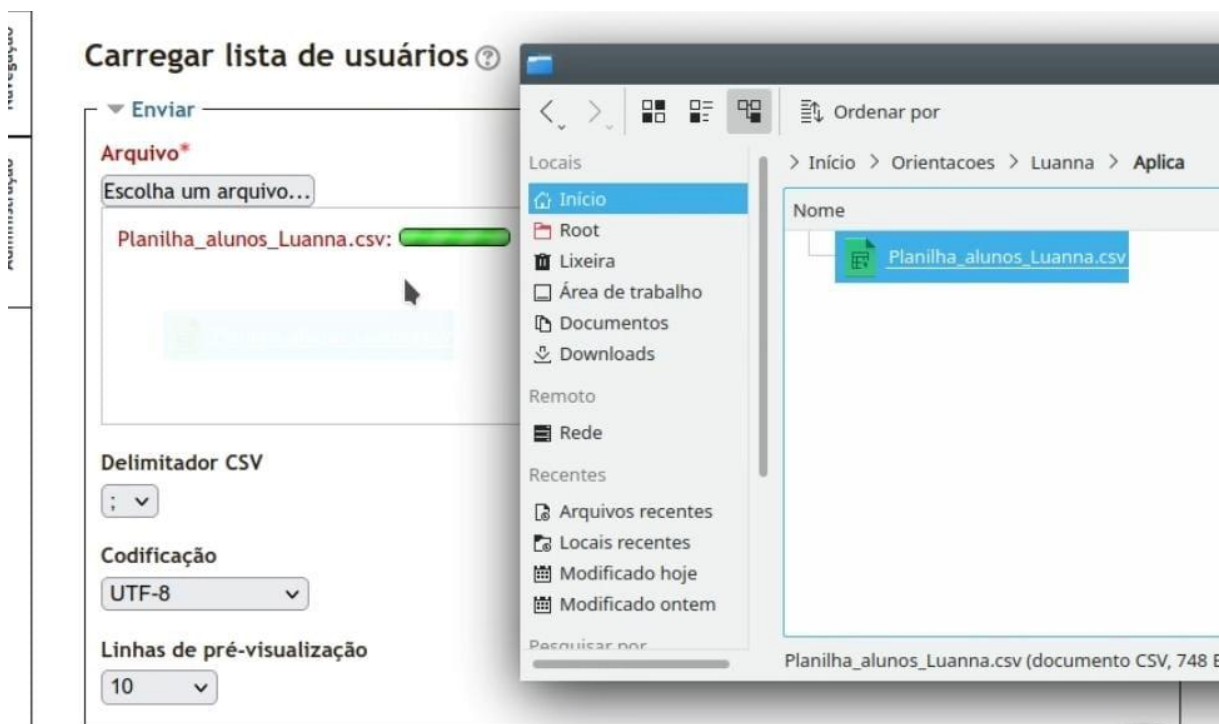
Carregar lista de usuários

Enviar

Arquivo*

Escolha um arquivo...

Planilha_alunos_Luanna.csv:

Delimitador CSV

;

Codificação

UTF-8

Linhas de pré-visualização

10

Ordenar por

Locais

Início

Root

Lixeira

Área de trabalho

Documentos

Downloads

Remoto

Rede

Recentes

Arquivos recentes

Locais recentes

Modificado hoje

Modificado ontem

Pesquisar por

> Início > Orientacoes > Luanna > Aplica

Nome

Planilha_alunos_Luanna.csv

Planilha_alunos_Luanna.csv (documento CSV, 748 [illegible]